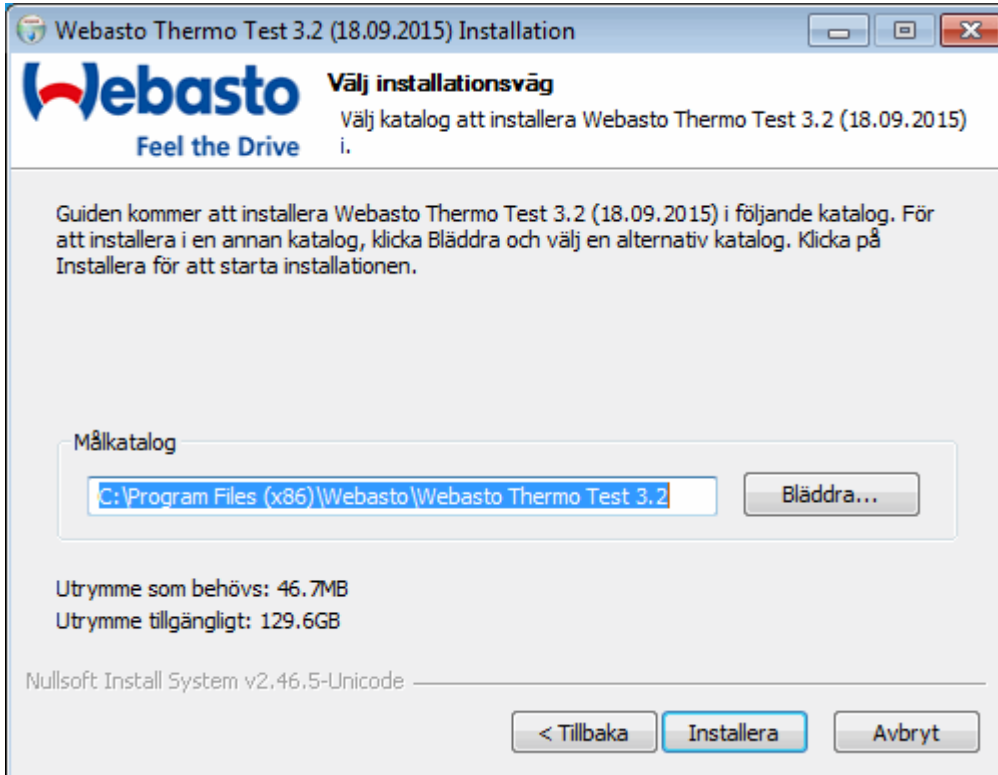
Webasto Thermo Test 3.2 (18.09.2015) Installation

Webasto
Feel the Drive

Välj installationsväg
Välj katalog att installera Webasto Thermo Test 3.2 (18.09.2015) i.

Guiden kommer att installera Webasto Thermo Test 3.2 (18.09.2015) i följande katalog. För att installera i en annan katalog, klicka Bläddra och välj en alternativ katalog. Klicka på Installera för att starta installationen.

Målkatalog

C:\Program Files (x86)\Webasto\Webasto Thermo Test 3.2

Bläddra...

Utrymme som behövs: 46.7MB
Utrymme tillgängligt: 129.6GB

Nullsoft Install System v2.46.5-Unicode

< Tillbaka
Installera
Avbryt